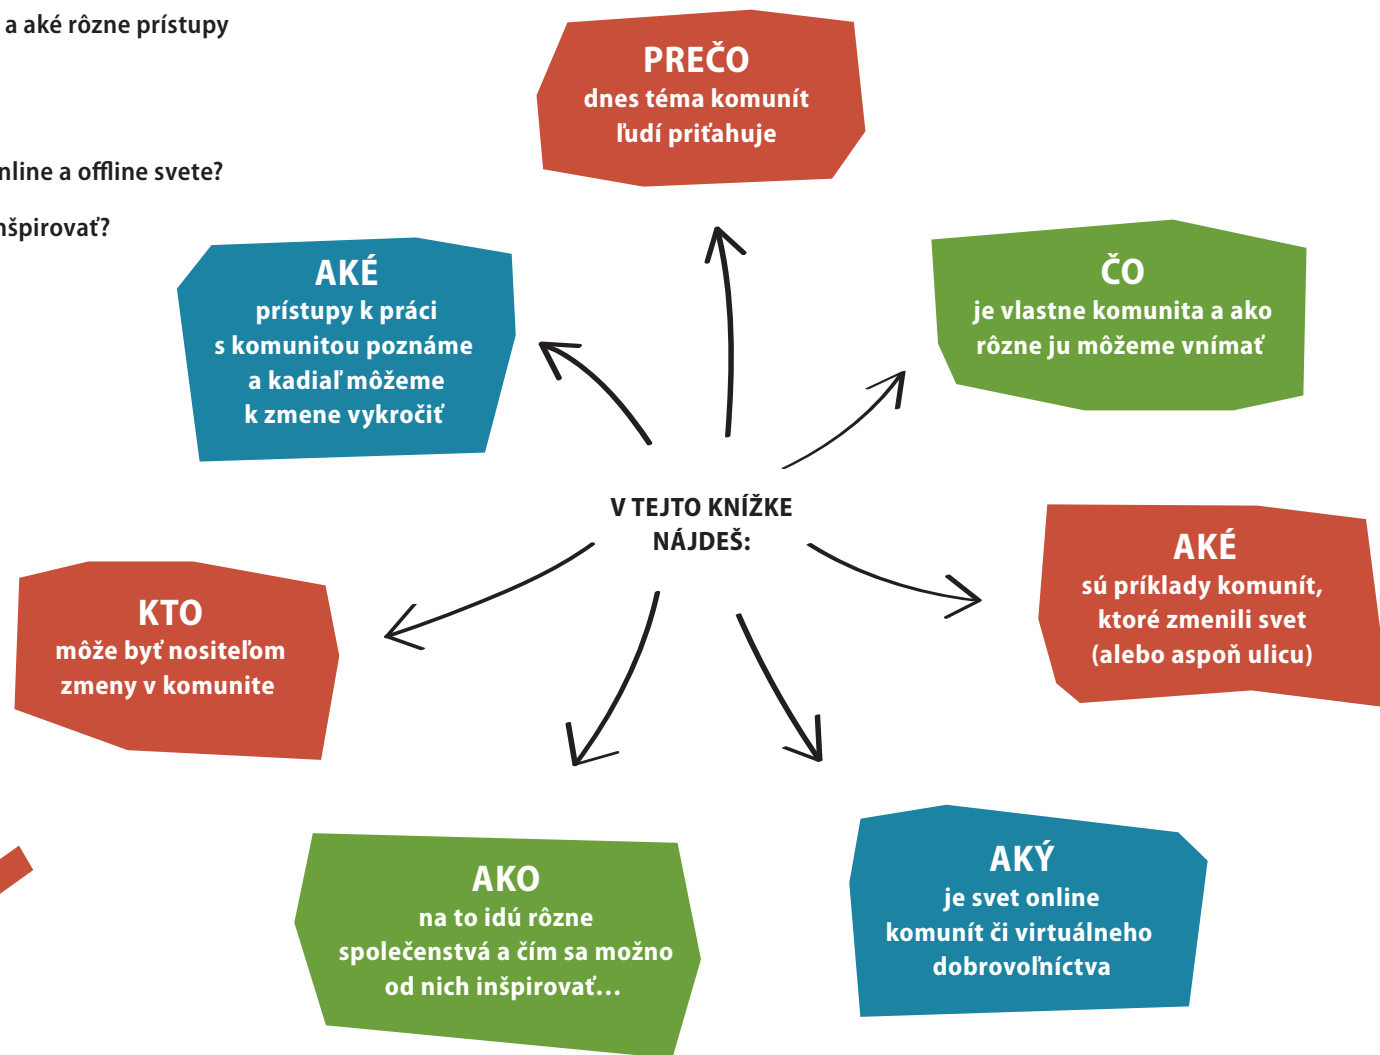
a aké rôzne prístupy

nline a offline svete?

nšpirovať?

PREČO
dnes téma komunít ľudí priťahuje

AKÉ
prístupy k práci s komunitou poznáme a kadiaľ môžeme k zmene vykročiť

ČO
je vlastne komunita a ako rôzne ju môžeme vnímať

V TEJTO KNÍŽKE NÁJDEŠ:

AKÉ
sú príklady komunít, ktoré zmenili svet (alebo aspoň ulicu)

KTO
môže byť nositeľom zmeny v komunite

AKO
na to idú rôzne spoločenstvá a čím sa možno od nich inšpirovať...

AKÝ
je svet online komunít či virtuálneho dobrovoľníctva